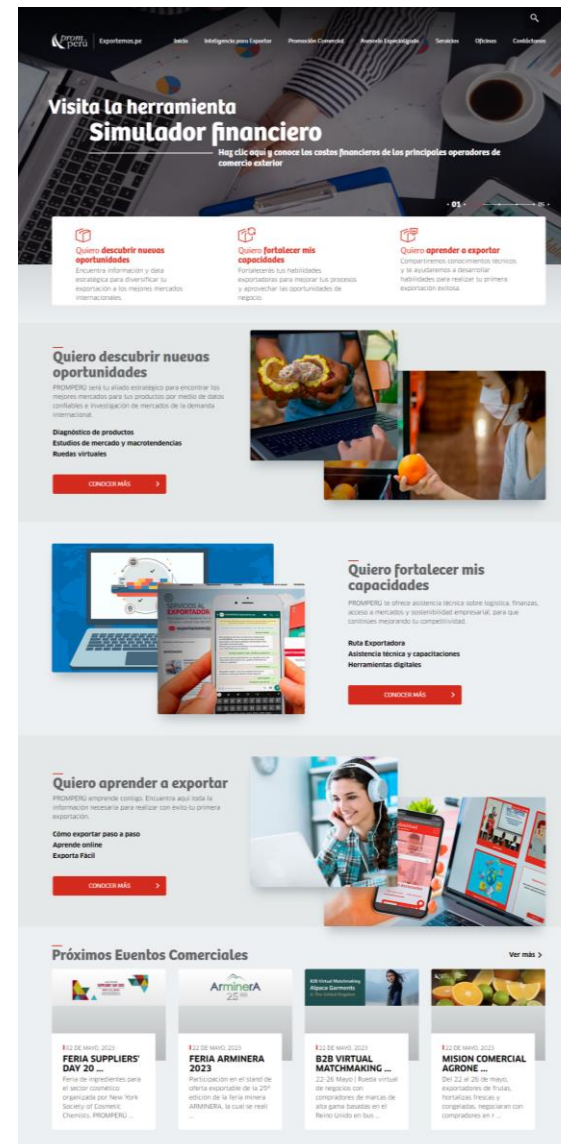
prom perú | Exportemos.pe

Inicio Inteligencia para Exportar Promoción Comercial Asesoría Especializada Servicios Oficinas Contáctanos

Visita la herramienta
Simulador financiero

Haz clic aquí y conoce los costos financieros de los principales operadores de comercio exterior

- 01 - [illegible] 05 -

Quiero descubrir nuevas oportunidades
Encuentra información y data estratégica para diversificar tu exportación a los mejores mercados internacionales.

Quiero fortalecer mis capacidades
Fortaleceras tus habilidades exportadoras para mejorar tus procesos y aprovechar las oportunidades de negocio.

Quiero aprender a exportar
Compartiremos conocimientos técnicos y te ayudaremos a desarrollar habilidades para realizar tu primera exportación exitosa.

Quiero descubrir nuevas oportunidades
PROMPERÚ será tu aliado estratégico para encontrar los mejores mercados para tus productos por medio de datos confiables e investigación de mercados de la demanda internacional.

Diagnóstico de productos
Estudios de mercado y macrotendencias
Ruedas virtuales

CONOCER MÁS

SERVICIOS AL EXPORTADOR

Quiero fortalecer mis capacidades
PROMPERÚ te ofrece asistencia técnica sobre logística, finanzas, acceso a mercados y sostenibilidad empresarial, para que continúes mejorando tu competitividad.

Ruta Exportadora
Asistencia técnica y capacitaciones
Herramientas digitales

CONOCER MÁS

Quiero aprender a exportar
PROMPERÚ emprende contigo. Encuentra aquí toda la información necesaria para realizar con éxito tu primera exportación.

Cómo exportar paso a paso
Aprende online
Exporta Fácil

CONOCER MÁS

Próximos Eventos Comerciales

Ver más >

ArminerA

B2B Virtual Matchmaking Alpaca Garments

22 DE MAYO, 2023
FERIA SUPPLIERS' DAY 20 ...
Feria de ingredientes para el sector cosmético organizada por New York Society of Cosmetic Chemists. PROMPERÚ ...

22 DE MAYO, 2023
FERIA ARMINERA 2023
Participación en el stand de oferta exportable de la 25° edición de la feria minera ARMINERA, la cual se reali ...

22 DE MAYO, 2023
B2B VIRTUAL MATCHMAKING ...
22-26 Mayo | Rueda virtual de negocios con compradores de marcas de alta gama basadas en el Reino Unido en bus ...

22 DE MAYO, 2023
MISION COMERCIAL AGRONE ...
Del 22 al 26 de mayo, exportadores de frutas, hortalizas frescas y congeladas, negociarán con compradores en r ...